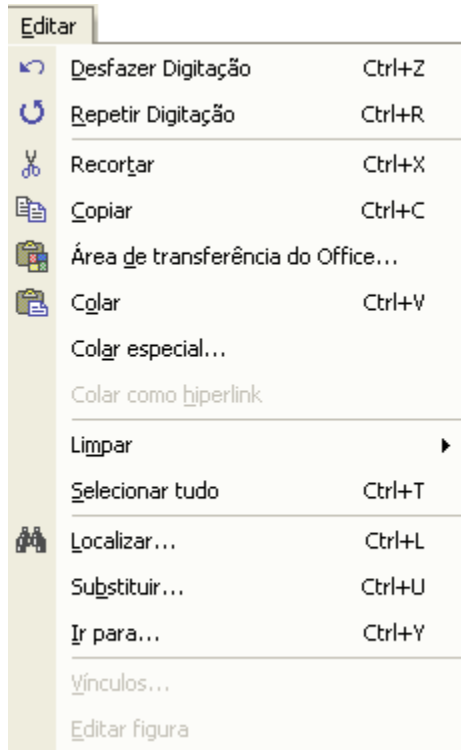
Editar

Desfazer Digitação Ctrl+Z
Repetir Digitação Ctrl+R
Recortar Ctrl+X
Copiar Ctrl+C
Área de transferência do Office...
Colar Ctrl+V
Colar especial...
Colar como hiperlink
Limpar
Selecionar tudo Ctrl+T
Localizar... Ctrl+L
Substituir... Ctrl+U
Ir para... Ctrl+Y
Vínculos...
Editar figura